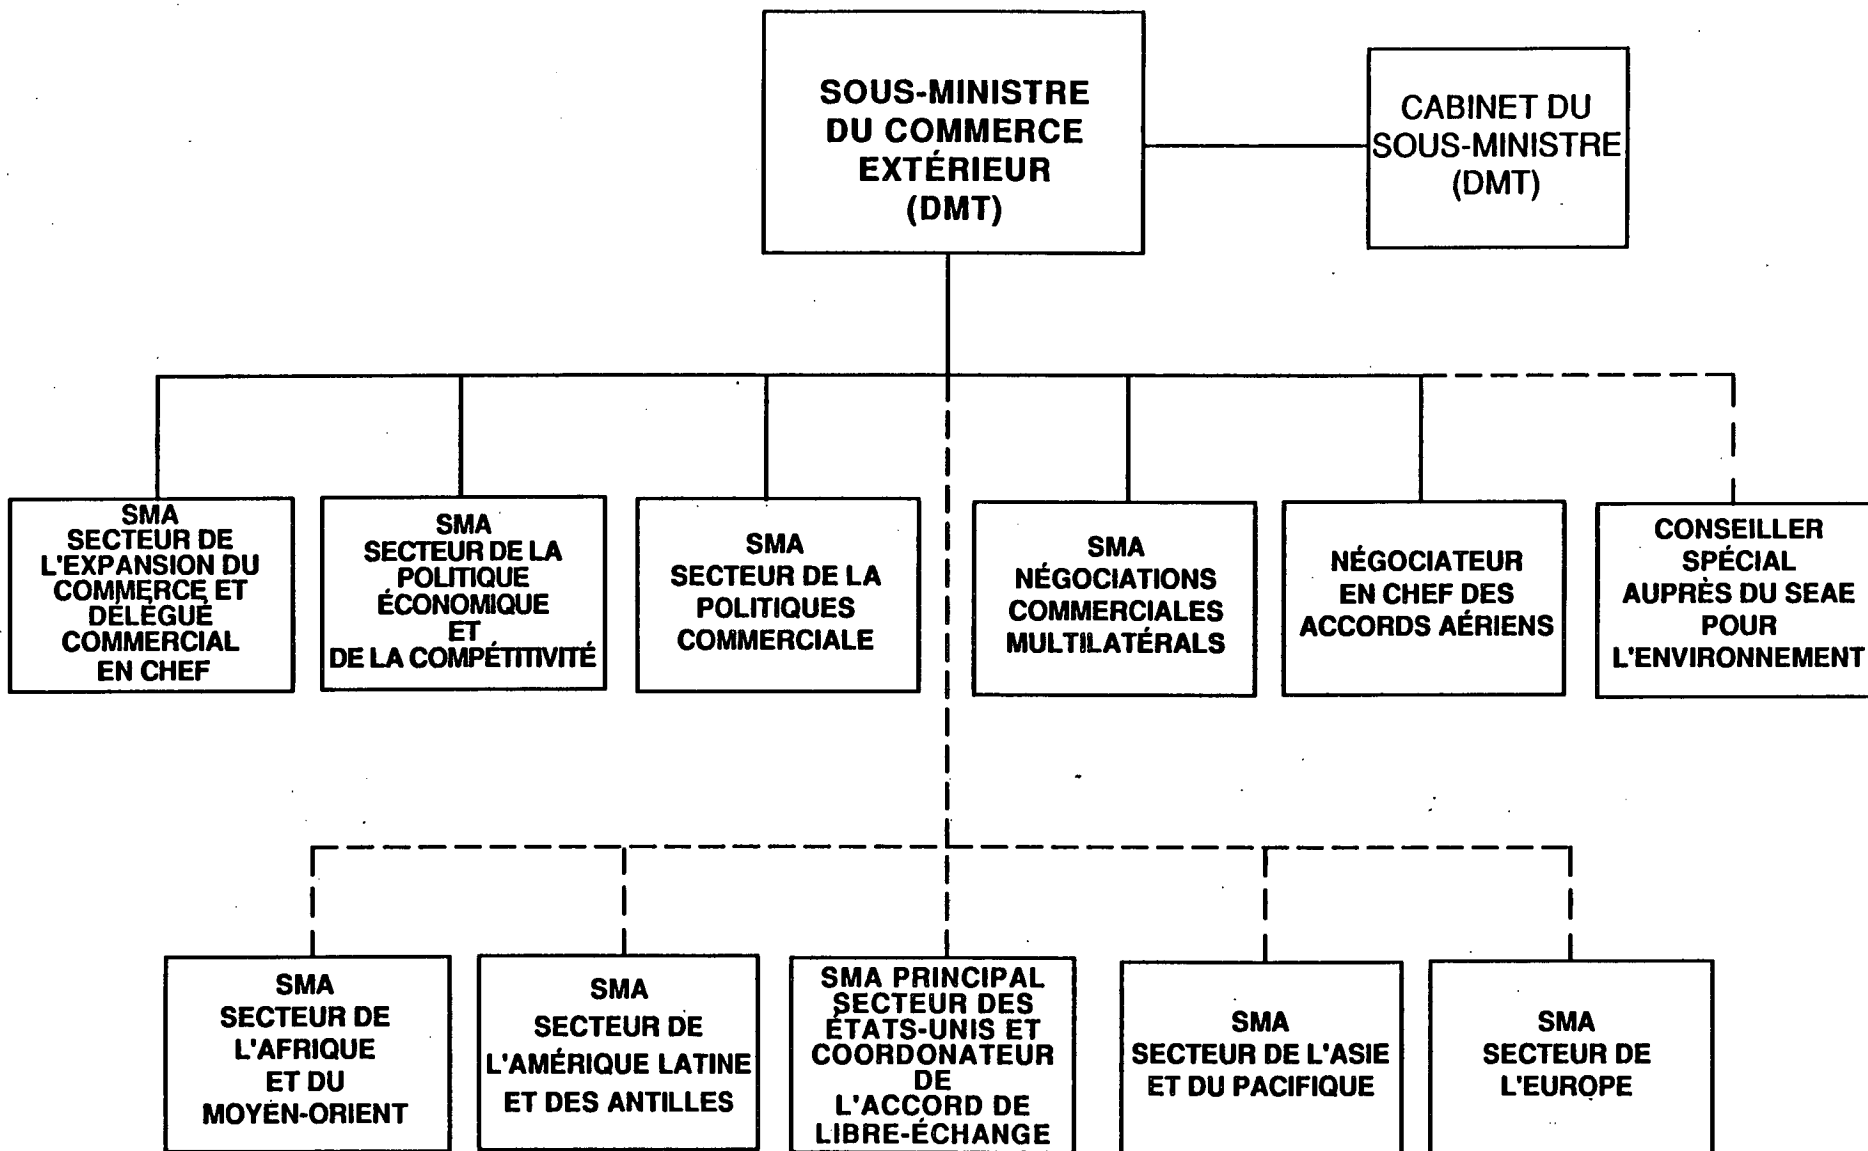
SOUS-MINISTRE DU COMMERCE EXTÉRIEUR (DMT)

CABINET DU SOUS-MINISTRE (DMT)

SMA SECTEUR DE L'EXPANSION DU COMMERCE ET DÉLÉGUÉ COMMERCIAL EN CHEF

SMA SECTEUR DE LA POLITIQUE ÉCONOMIQUE ET DE LA COMPÉTITIVITÉ

SMA SECTEUR DE LA POLITIQUES COMMERCIALE

SMA NÉGOCIATIONS COMMERCIALES MULTILATÉRALS

NÉGOCIATEUR EN CHEF DES ACCORDS AÉRIENS

CONSEILLER SPÉCIAL AUPRÈS DU SEAE POUR L'ENVIRONNEMENT

SMA SECTEUR DE L'AFRIQUE ET DU MOYEN-ORIENT

SMA SECTEUR DE L'AMÉRIQUE LATINE ET DES ANTILLES

SMA PRINCIPAL SECTEUR DES ÉTATS-UNIS ET COORDONATEUR DE L'ACCORD DE LIBRE-ÉCHANGE

SMA SECTEUR DE L'ASIE ET DU PACIFIQUE

SMA SECTEUR DE L'EUROPE